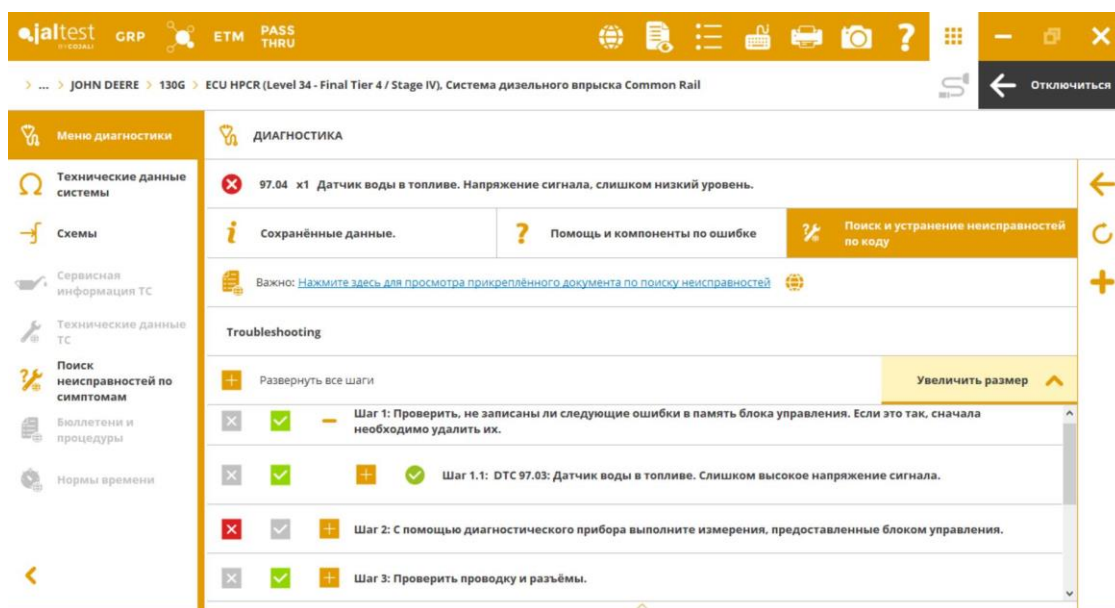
jaltest BY COJALI GRP ETM PASS THRU

> ... > JOHN DEERE > 130G > ECU HPCR (Level 34 - Final Tier 4 / Stage IV), Система дизельного впрыска Common Rail

Отключиться

Меню диагностики

Технические данные системы

Схемы

Сервисная информация ТС

Технические данные ТС

Поиск неисправностей по симптомам

Бюллетени и процедуры

Нормы времени

ДИАГНОСТИКА

97.04 x1 Датчик воды в топливе. Напряжение сигнала, слишком низкий уровень.

Сохранённые данные.

Помощь и компоненты по ошибке

Поиск и устранение неисправностей по коду

Важно: Нажмите здесь для просмотра прикреплённого документа по поиску неисправностей

Troubleshooting

Развернуть все шаги

Увеличить размер

Шаг 1: Проверить, не записаны ли следующие ошибки в память блока управления. Если это так, сначала необходимо удалить их.

Шаг 1.1: DTC 97.03: Датчик воды в топливе. Слишком высокое напряжение сигнала.

Шаг 2: С помощью диагностического прибора выполните измерения, предоставленные блоком управления.

Шаг 3: Проверить проводку и разъёмы.